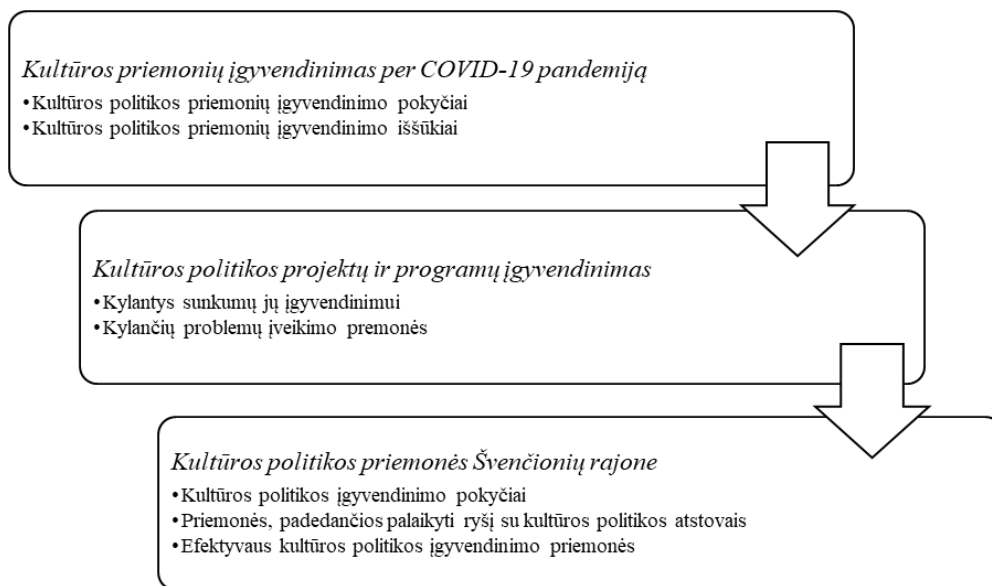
*Kultūros priemonių įgyvendinimas per COVID-19 pandemiją*

•Kultūros politikos priemonių įgyvendinimo pokyčiai
•Kultūros politikos priemonių įgyvendinimo iššūkiai

*Kultūros politikos projektų ir programų įgyvendinimas*

•Kylantys sunkumų jų įgyvendinimui
•Kylančių problemų įveikimo premonės

*Kultūros politikos priemonės Švenčionių rajone*

•Kultūros politikos įgyvendinimo pokyčiai
•Priemonės, padedančios palaikyti ryšį su kultūros politikos atstovais
•Efektyvaus kultūros politikos įgyvendinimo priemonės